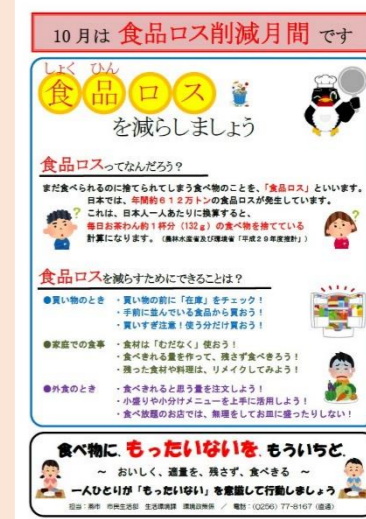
10月は 食品ロス削減月間 です

しょく ひん
食 品 ロ ス
を減らしましょう

食品ロスってなんだろう？

まだ食べられるのに捨てられてしまう食べ物のことを、「食品ロス」といいます。
日本では、年間約６１２万トンの食品ロスが発生しています。
これは、日本人一人あたりに換算すると、
毎日お茶わん約１杯分（132ｇ）の食べ物を捨てている
計算になります。（農林水産省及び環境省「平成２９年度推計」）

食品ロスを減らすためにできることは？

●買い物のとき ・買い物前に「在庫」をチェック！
・手前に並んでいる食品から買おう！
・買いすぎ注意！使う分だけ買おう！

●家庭での食事 ・食材は「むだなく」使おう！
・食べきれる量を作って、残さず食べきろう！
・残った食材や料理は、リメイクしてみよう！

●外食のとき ・食べきれると思う量を注文しよう！
・小盛りや小分けメニューを上手に活用しよう！
・食べ放題のお店では、無理をしてお皿に盛ったりしない！

食べ物に、もったいないを、もういちど。
～ おいしく、適量を、残さず、食べきる ～
一人ひとりが「もったいない」を意識して行動しましょう

担当：燕市 市民生活部 生活環境課 環境政策係 ／ 電話：（0256）77-8167（直通）